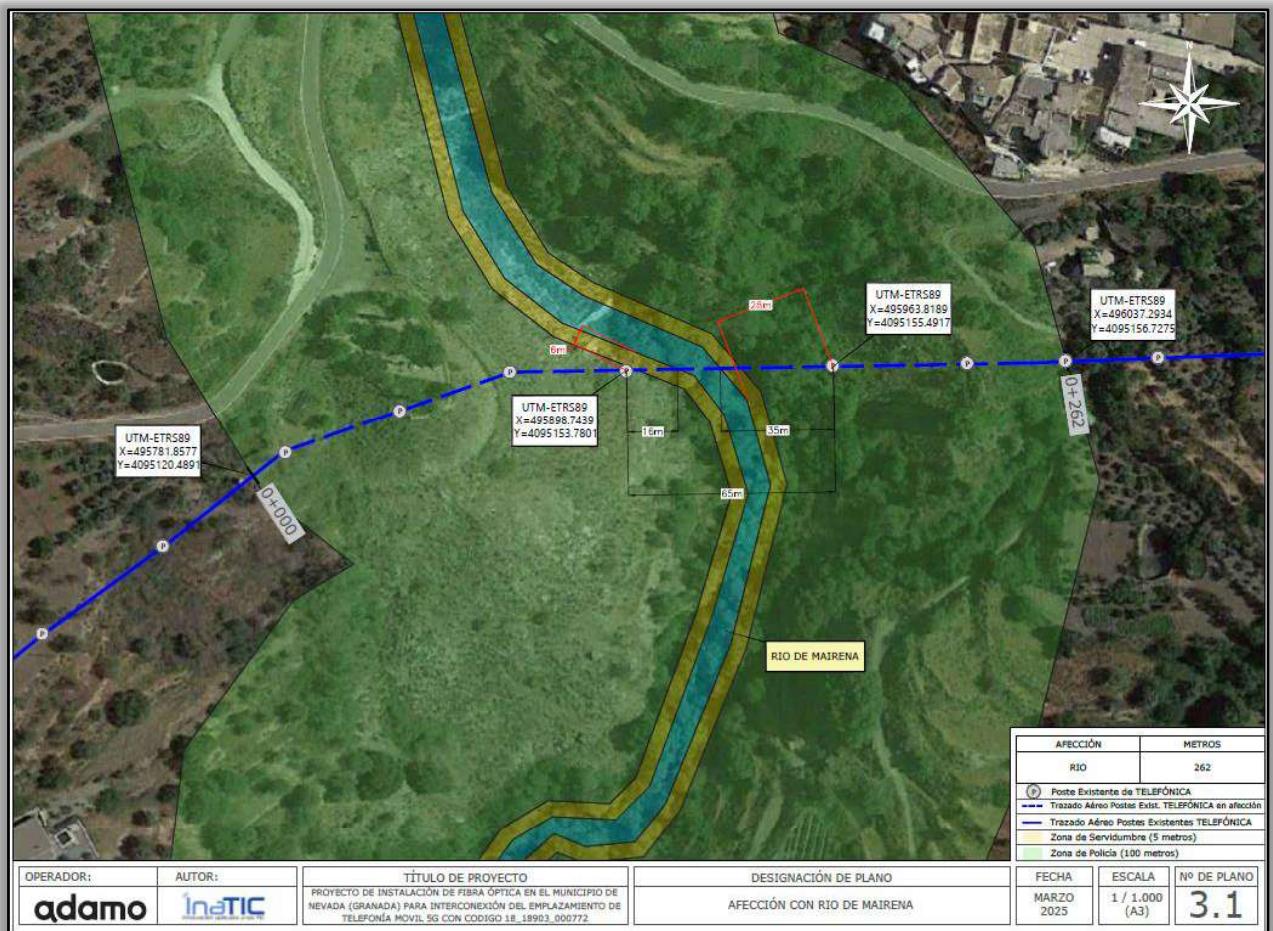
28m

6m

UTM-ETRS89
X=495963.8189
Y=4095155.4917

UTM-ETRS89
X=496037.2934
Y=4095156.7275

UTM-ETRS89
X=495898.7439
Y=4095153.7801

16m

35m

65m

UTM-ETRS89
X=495781.8577
Y=4095120.4891

0+000

0+262

RIO DE MAIRENA

| AFECCIÓN | METROS |
|---|---|
| RIO | 262 |

P Poste Existente de TELEFÓNICA
Trazado Aéreo Postes Exist. TELEFÓNICA en afección
Trazado Aéreo Postes Existentes TELEFÓNICA
Zona de Servidumbre (5 metros)
Zona de Policía (100 metros)

| OPERADOR: | AUTOR: | TÍTULO DE PROYECTO | DESIGNACIÓN DE PLANO | FECHA | ESCALA | Nº DE PLANO |
|---|---|---|---|---|---|---|
| adamo | InaTIC | PROYECTO DE INSTALACIÓN DE FIBRA ÓPTICA EN EL MUNICIPIO DE NEVADA (GRANADA) PARA INTERCONEXIÓN DEL EMPLAZAMIENTO DE TELEFONÍA MOVIL 5G CON CODIGO 18_18903_000772 | AFECCIÓN CON RIO DE MAIRENA | MARZO 2025 | 1 / 1.000 (A3) | 3.1 |